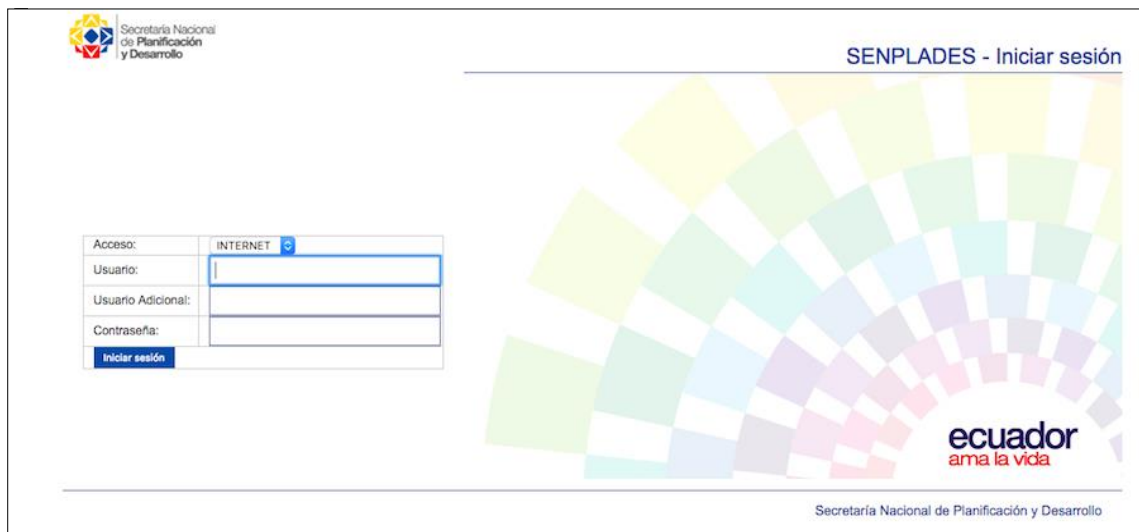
Secretaría Nacional de Planificación y Desarrollo

SENPLADES - Iniciar sesión

| Acceso: | INTERNET |
|---|---|
| Usuario: | |
| Usuario Adicional: | |
| Contraseña: | |

Iniciar sesión

ecuador
ama la vida

Secretaría Nacional de Planificación y Desarrollo